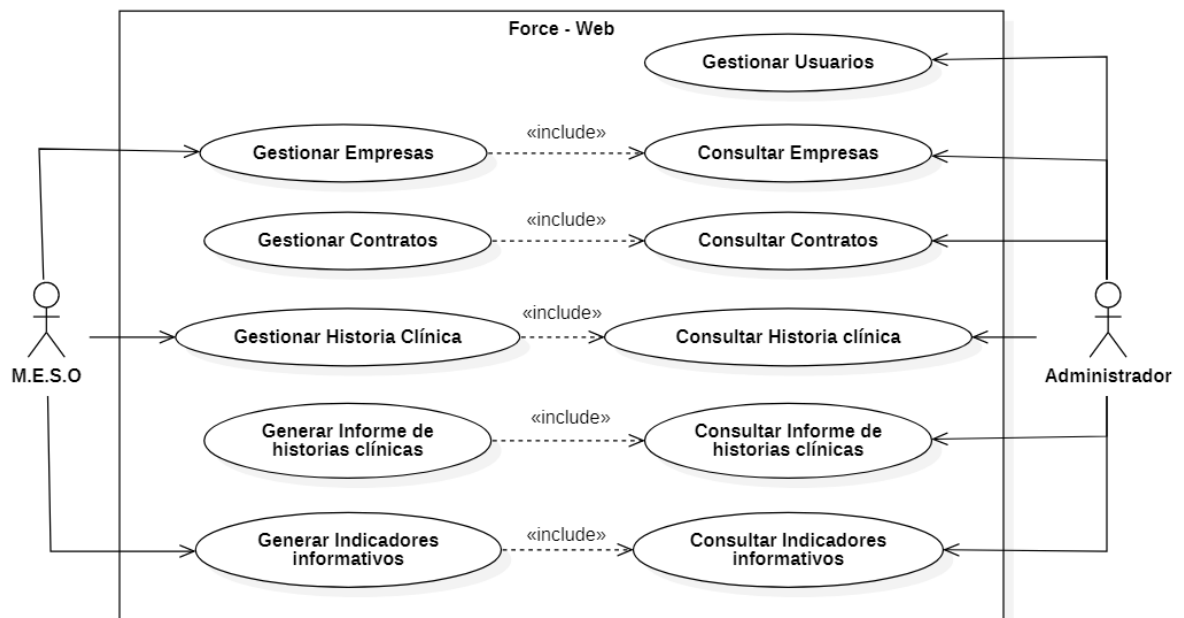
Force - Web

Gestionar Usuarios

Gestionar Empresas

«include»

Consultar Empresas

Gestionar Contratos

«include»

Consultar Contratos

M.E.S.O

Gestionar Historia Clínica

«include»

Consultar Historia clínica

Administrador

Generar Informe de historias clínicas

«include»

Consultar Informe de historias clínicas

Generar Indicadores informativos

«include»

Consultar Indicadores informativos